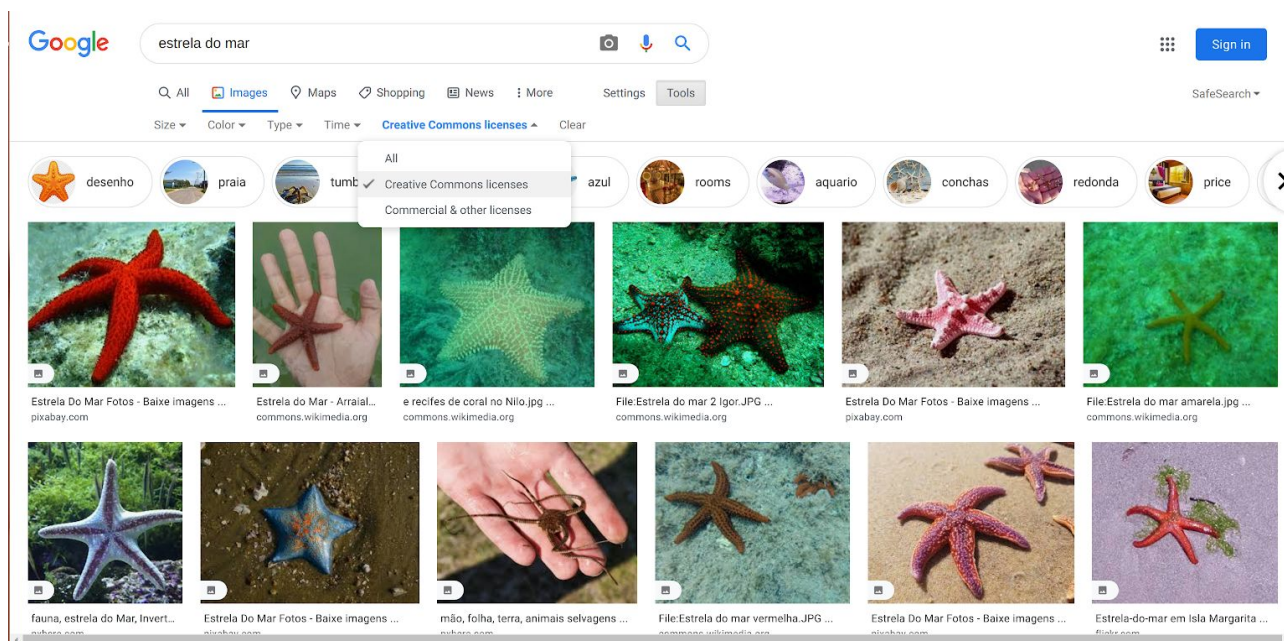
Google

estrela do mar

Sign in

All Images Maps Shopping News More Settings Tools

SafeSearch

Size Color Type Time Creative Commons licenses Clear

All
Creative Commons licenses
Commercial & other licenses

desenho praia tumb azul rooms aquario conchas redonda price

Estrela Do Mar Fotos - Baixe imagens ...
pixabay.com

Estrela do Mar - Arraial...
commons.wikimedia.org

e recifes de coral no Nilo.jpg ...
commons.wikimedia.org

File:Estrela do mar 2 Igor.JPG ...
commons.wikimedia.org

Estrela Do Mar Fotos - Baixe imagens ...
pixabay.com

File:Estrela do mar amarela.jpg ...
commons.wikimedia.org

fauna, estrela do Mar, Invert...
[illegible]

Estrela Do Mar Fotos - Baixe imagens ...
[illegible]

mão, folha, terra, animais selvagens ...
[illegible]

File:Estrela do mar vermelha.JPG ...
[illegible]

Estrela Do Mar Fotos - Baixe imagens ...
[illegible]

Estrela-do-mar em Isla Margarita ...
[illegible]